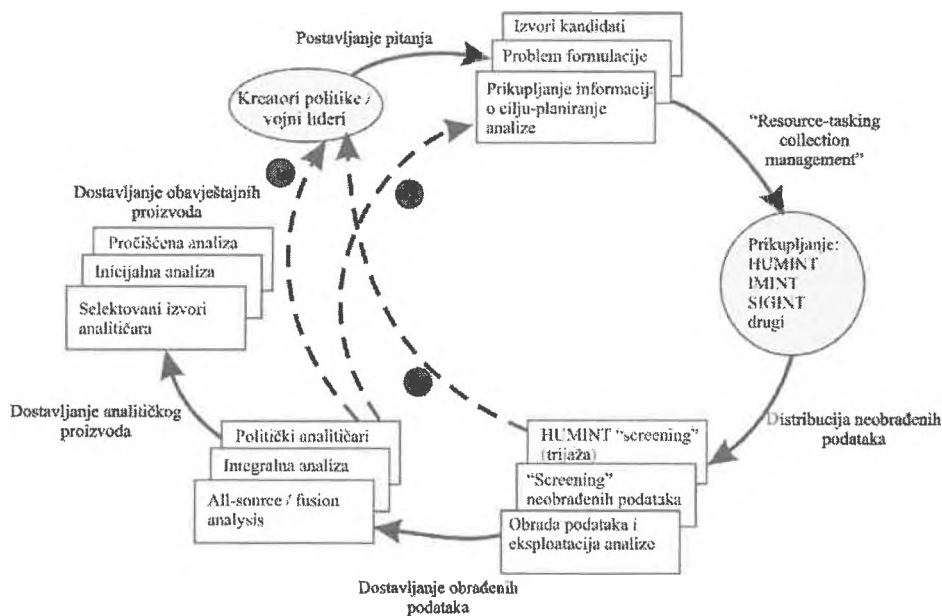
Postavljanje pitanja

Izvori kandidati

Problem formulacije

Prikupljanje informacija o cilju-planiranje analize

Kreatori politike / vojni lideri

"Resource-tasking collection management"

Dostavljanje obavještajnih proizvoda

Pročišćena analiza

Inicijalna analiza

Selektovani izvori analitičara

Prikupljanje: HUMINT IMINT SIGINT drugi

Dostavljanje analitičkog proizvoda

Politički analitičari

Integralna analiza

All-source / fusion analysis

HUMINT "screening" (trijaža)

Distribucija neobrađenih podataka

"Screening" neobrađenih podataka

Obrada podataka i eksploatacija analize

Dostavljanje obrađenih podataka